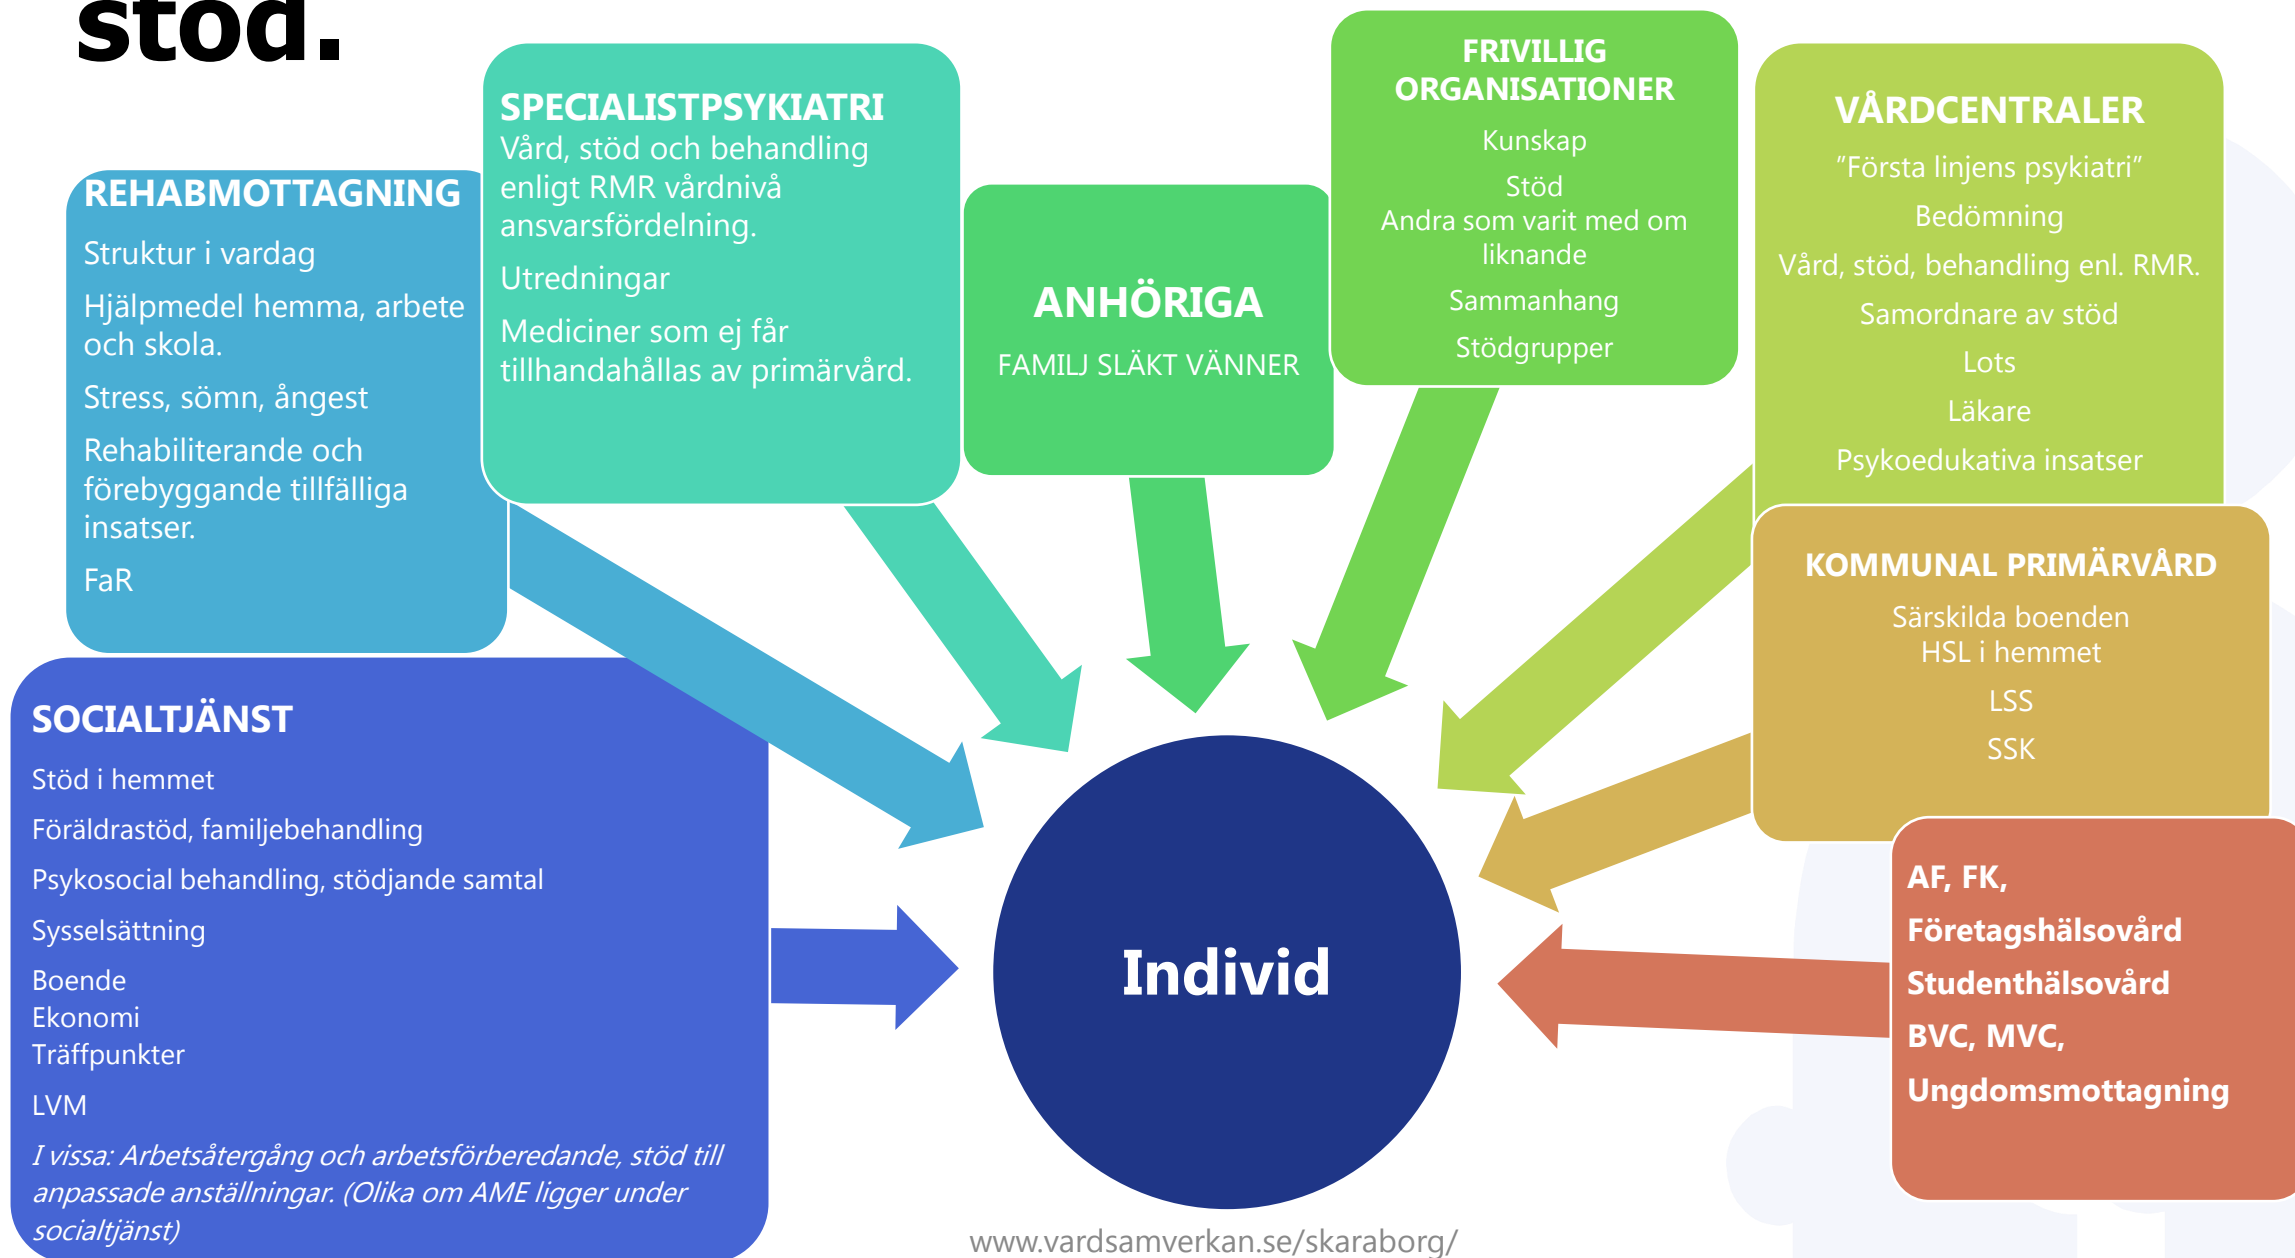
stöd.

REHABMOTTAGNING

Struktur i vardag

Hjälpmedel hemma, arbete och skola.

Stress, sömn, ångest

Rehabiliterande och förebyggande tillfälliga insatser.

FaR

SPECIALISTPSYKIATRI

Vård, stöd och behandling enligt RMR vårdnivå ansvarsfördelning.

Utredningar

Mediciner som ej får tillhandahållas av primärvård.

ANHÖRIGA

FAMILJ SLÄKT VÄNNER

FRIVILLIG ORGANISATIONER

Kunskap

Stöd

Andra som varit med om liknande

Sammanhang

Stödgrupper

VÅRDCENTRALER

"Första linjens psykiatri"

Bedömning

Vård, stöd, behandling enl. RMR.

Samordnare av stöd

Lots

Läkare

Psykoedukativa insatser

KOMMUNAL PRIMÄRVÅRD

Särskilda boenden
HSL i hemmet

LSS

SSK

SOCIALTJÄNST

Stöd i hemmet

Föräldrastöd, familjebehandling

Psykosocial behandling, stödjande samtal

Sysselsättning

Boende
Ekonomi
Träffpunkter

LVM

I vissa: Arbetsåtergång och arbetsförberedande, stöd till anpassade anställningar. (Olika om AME ligger under socialtjänst)

Individ

AF, FK,

Företagshälsovård

Studenthälsovård

BVC, MVC,

Ungdomsmottagning

www.vardsamverkan.se/skaraborg/